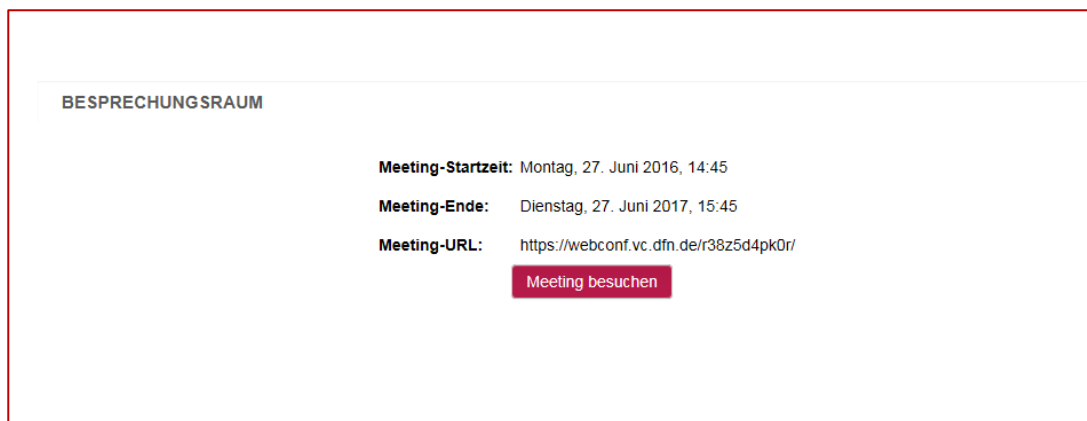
BESPRECHUNGSRAUM

| | |
|---|---|
| **Meeting-Startzeit:** | Montag, 27. Juni 2016, 14:45 |
| **Meeting-Ende:** | Dienstag, 27. Juni 2017, 15:45 |
| **Meeting-URL:** | https://webconf.vc.dfn.de/r38z5d4pk0r/ |

Meeting besuchen